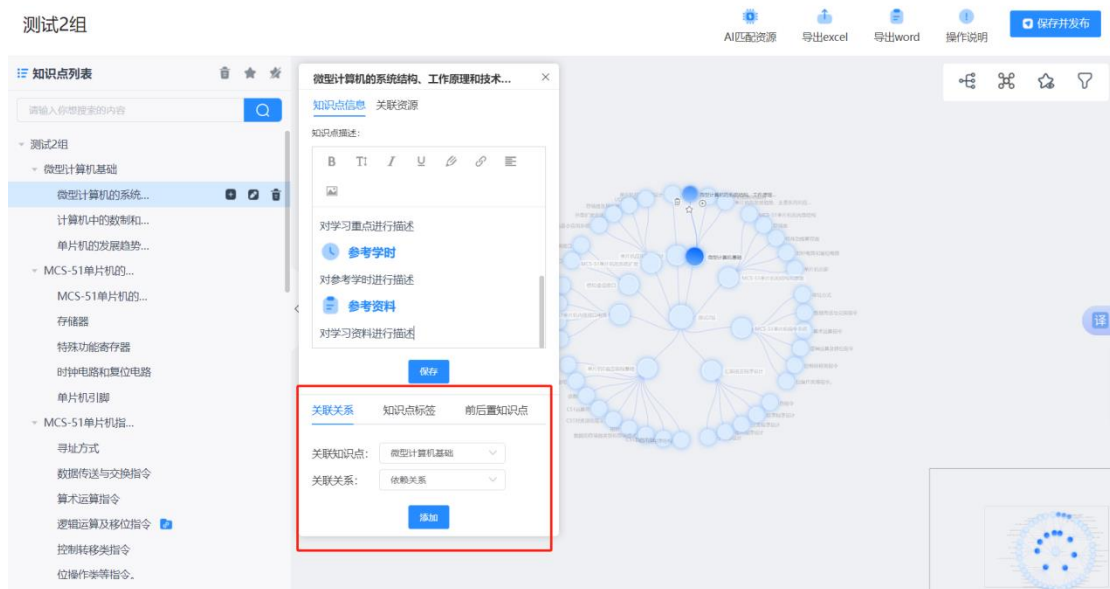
测试2组

AI匹配资源 导出excel 导出word 操作说明 保存并发布

知识点列表

请输入你想搜索的内容

测试2组
微型计算机基础
微型计算机的系统...
计算机中的数制和...
单片机的发展趋势...
MCS-51单片机的...
MCS-51单片机的...
存储器
特殊功能寄存器
时钟电路和复位电路
单片机引脚
MCS-51单片机指...
寻址方式
数据传送与交换指令
算术运算指令
逻辑运算及移位指令
控制转移类指令
位操作类等指令。

微型计算机的系统结构、工作原理和技术...

知识点信息 关联资源

知识点描述：

B TI I U

对学习重点进行描述

参考学时

对参考学时进行描述

参考资料

对学习资料进行描述

保存

关联关系 知识点标签 前后置知识点

关联知识点： 微型计算机基础

关联关系： 依赖关系

添加

译